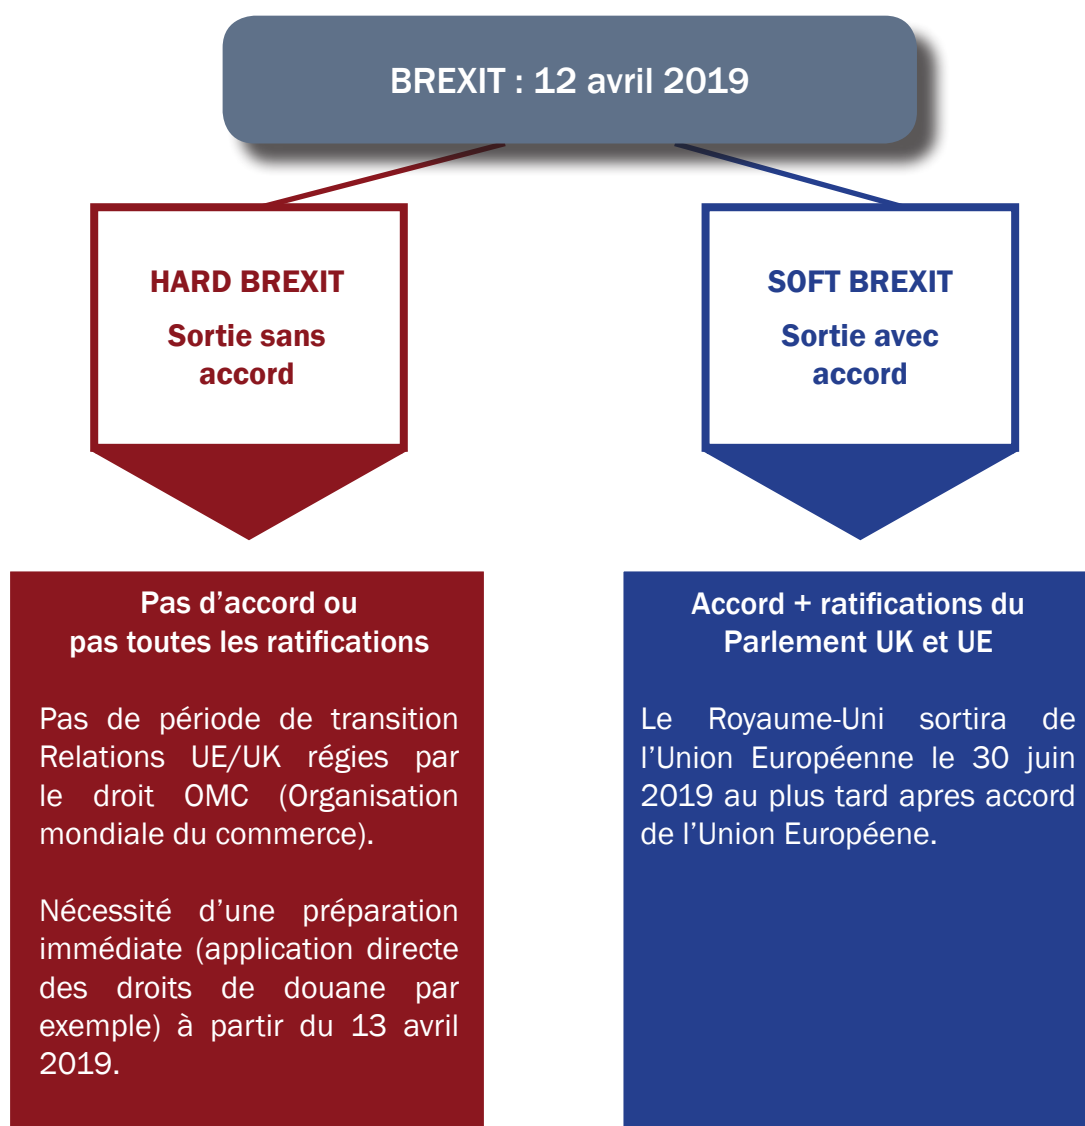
BREXIT : 12 avril 2019

HARD BREXIT
Sortie sans accord

Pas d’accord ou pas toutes les ratifications

Pas de période de transition Relations UE/UK régies par le droit OMC (Organisation mondiale du commerce).

Nécessité d’une préparation immédiate (application directe des droits de douane par exemple) à partir du 13 avril 2019.

SOFT BREXIT
Sortie avec accord

Accord + ratifications du Parlement UK et UE

Le Royaume-Uni sortira de l’Union Européenne le 30 juin 2019 au plus tard apres accord de l’Union Européene.